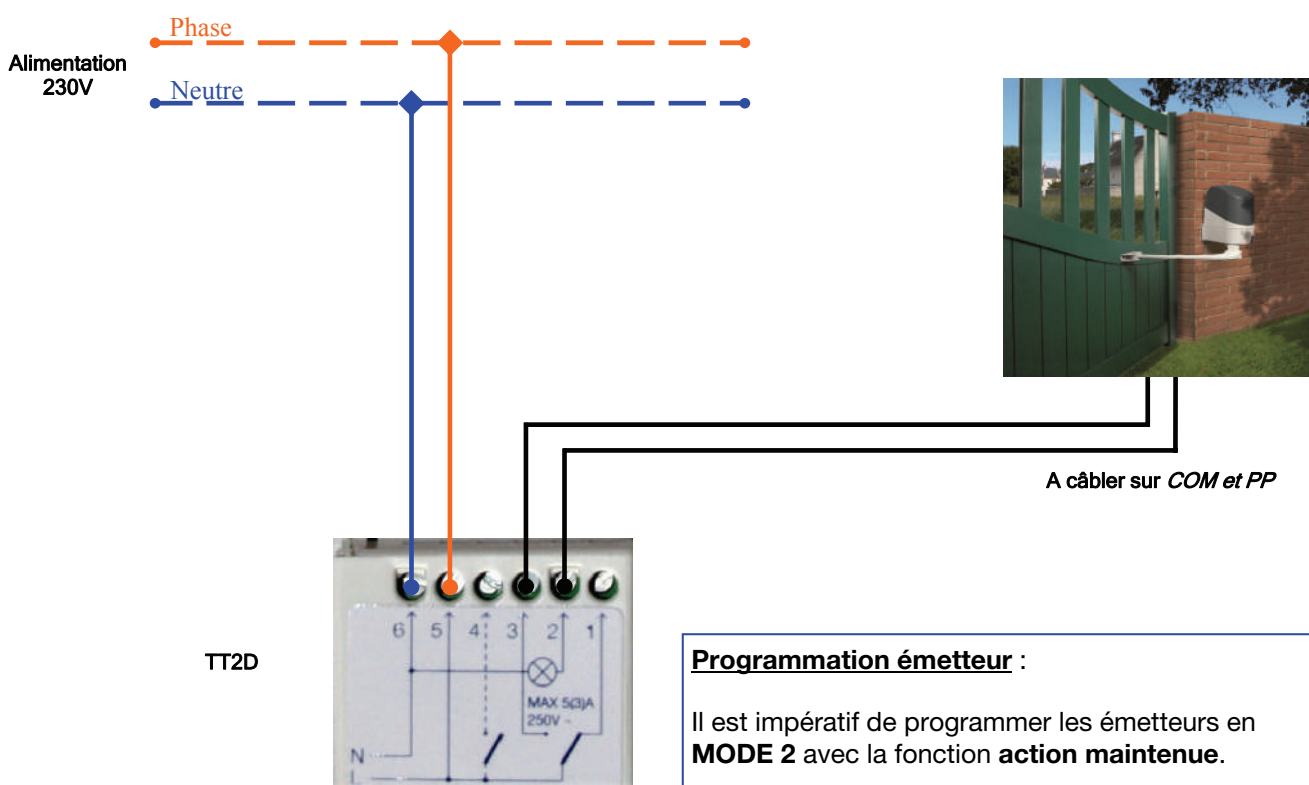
Phase

Alimentation
230V

Neutre

A câbler sur *COM et PP*

TT2D

6 5 4 3 2 1

MAX 5(3)A
250V ~

N
L

**Programmation émetteur** :

Il est impératif de programmer les émetteurs en **MODE 2** avec la fonction **action maintenue**.